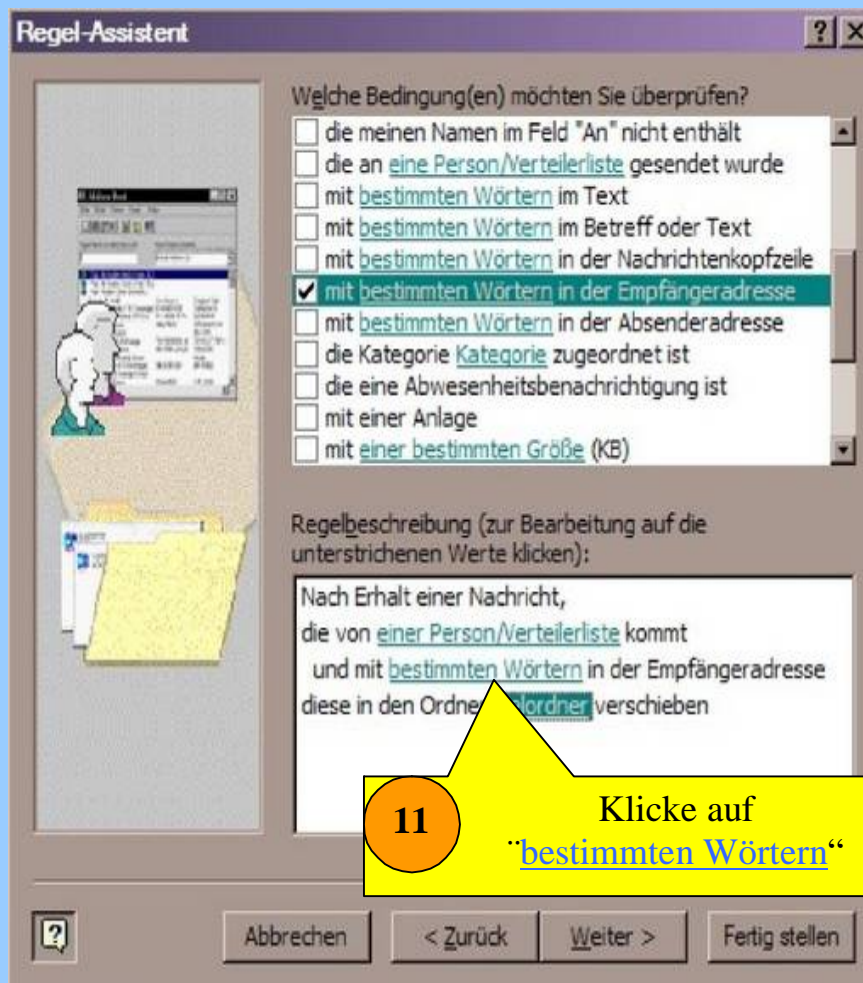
Regel-Assistent

?

Welche Bedingung(en) möchten Sie überprüfen?

die meinen Namen im Feld "An" nicht enthält
die an eine Person/Verteilerliste gesendet wurde
mit bestimmten Wörtern im Text
mit bestimmten Wörtern im Betreff oder Text
mit bestimmten Wörtern in der Nachrichtenkopfzeile
mit bestimmten Wörtern in der Empfängeradresse
mit bestimmten Wörtern in der Absenderadresse
die Kategorie Kategorie zugeordnet ist
die eine Abwesenheitsbenachrichtigung ist
mit einer Anlage
mit einer bestimmten Größe (KB)

Regelbeschreibung (zur Bearbeitung auf die unterstrichenen Werte klicken):

Nach Erhalt einer Nachricht,
die von einer Person/Verteilerliste kommt
und mit bestimmten Wörtern in der Empfängeradresse
diese in den Ordne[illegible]ordner verschieben

11

Klicke auf ¨bestimmten Wörtern“

Abbrechen
< Zurück
Weiter >
Fertig stellen